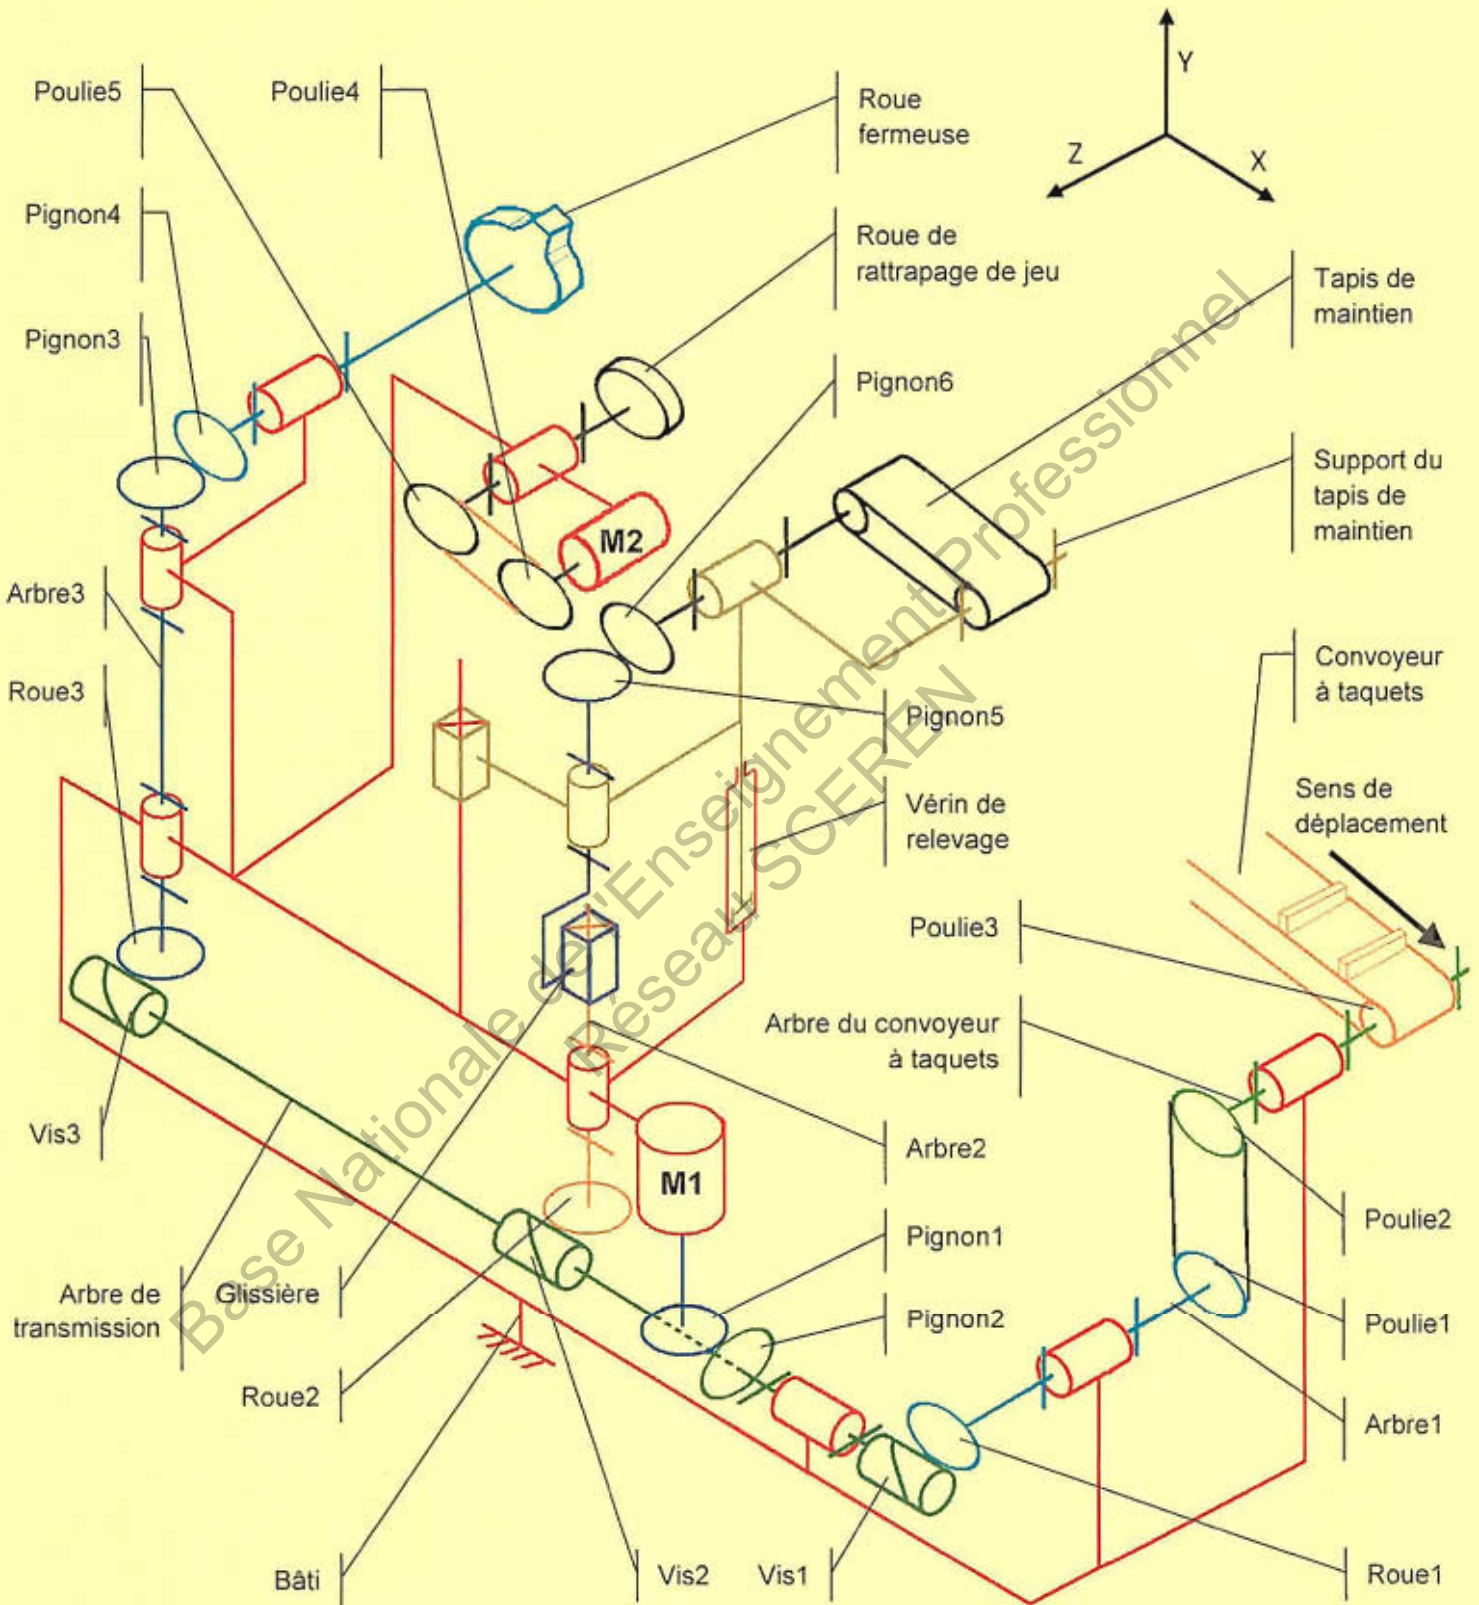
Poulie5
Poulie4
Roue fermeuse
Y
Z
X
Pignon4
Roue de rattrapage de jeu
Tapis de maintien
Pignon3
Pignon6
Support du tapis de maintien
M2
Arbre3
Convoyeur à taquets
Roue3
Pignon5
Sens de déplacement
Vérin de relevage
Poulie3
Arbre du convoyeur à taquets
Vis3
Arbre2
M1
Poulie2
Pignon1
Arbre de transmission
Glissière
Pignon2
Poulie1
Roue2
Arbre1
Bâti
Vis2
Vis1
Roue1
Base Nationale de l'Enseignement Professionnel
Réseau SCEREN